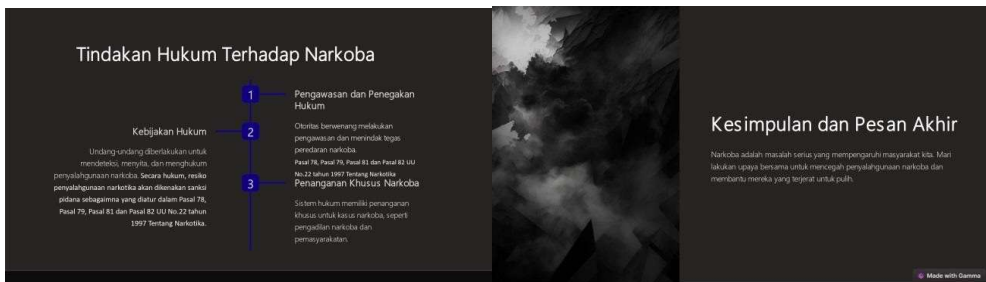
Tindakan Hukum Terhadap Narkoba

1

Pengawasan dan Penegakan Hukum

Otoritas berwenang melakukan pengawasan dan menindak tegas peredaran narkoba.

Pasal 78, Pasal 79, Pasal 81 dan Pasal 82 UU No.22 tahun 1997 Tentang Narkotika

2

Kebijakan Hukum

Undang-undang diberlakukan untuk mendeteksi, menyita, dan menghukum penyalahgunaan narkoba. Secara hukum, resiko penyalahgunaan narkotika akan dikenakan sanksi pidana sebagaimna yang diatur dalam Pasal 78, Pasal 79, Pasal 81 dan Pasal 82 UU No.22 tahun 1997 Tentang Narkotika.

3

Penanganan Khusus Narkoba

Sistem hukum memiliki penanganan khusus untuk kasus narkoba, seperti pengadilan narkoba dan pemasyarakatan.

Kesimpulan dan Pesan Akhir

Narkoba adalah masalah serius yang mempengaruhi masyarakat kita. Mari lakukan upaya bersama untuk mencegah penyalahgunaan narkoba dan membantu mereka yang terjerat untuk pulih.

Made with Gamma